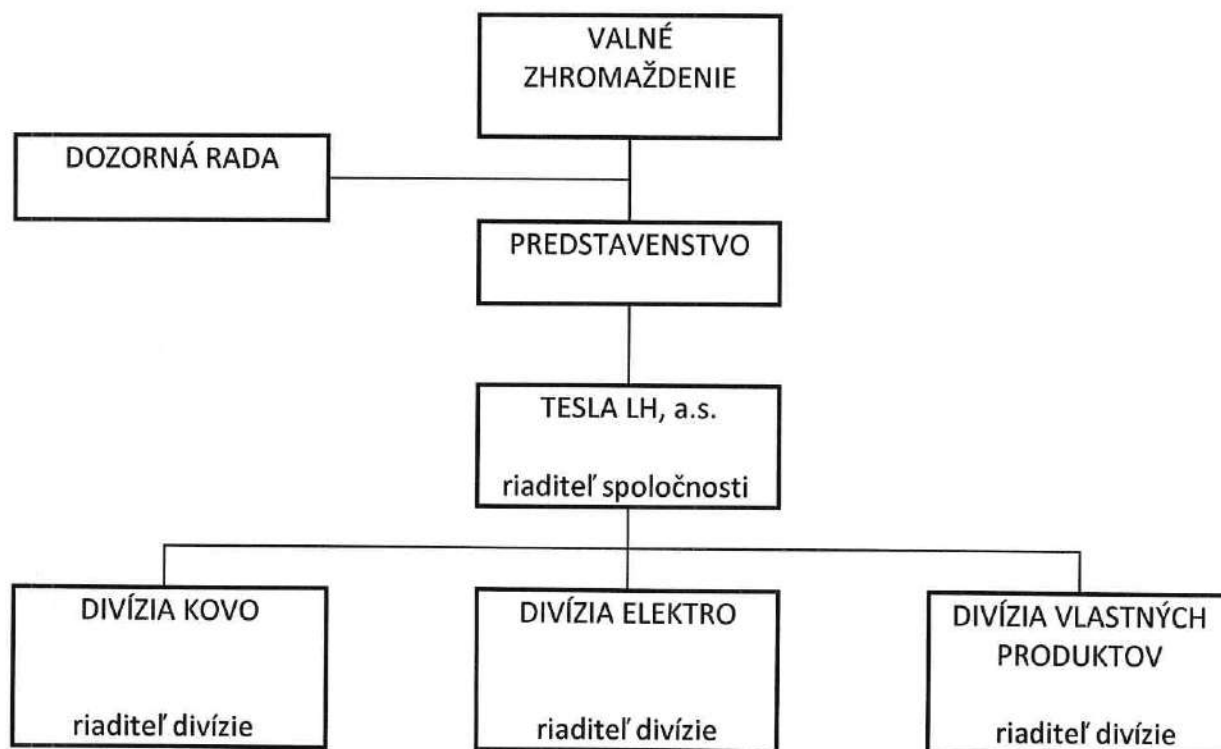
VALNÉ ZHROMAŽDENIE

DOZORNÁ RADA

PREDSTAVENSTVO

TESLA LH, a.s.

riaditeľ spoločnosti

DIVÍZIA KOVO

riaditeľ divízie

DIVÍZIA ELEKTRO

riaditeľ divízie

DIVÍZIA VLASTNÝCH PRODUKTOV

riaditeľ divízie